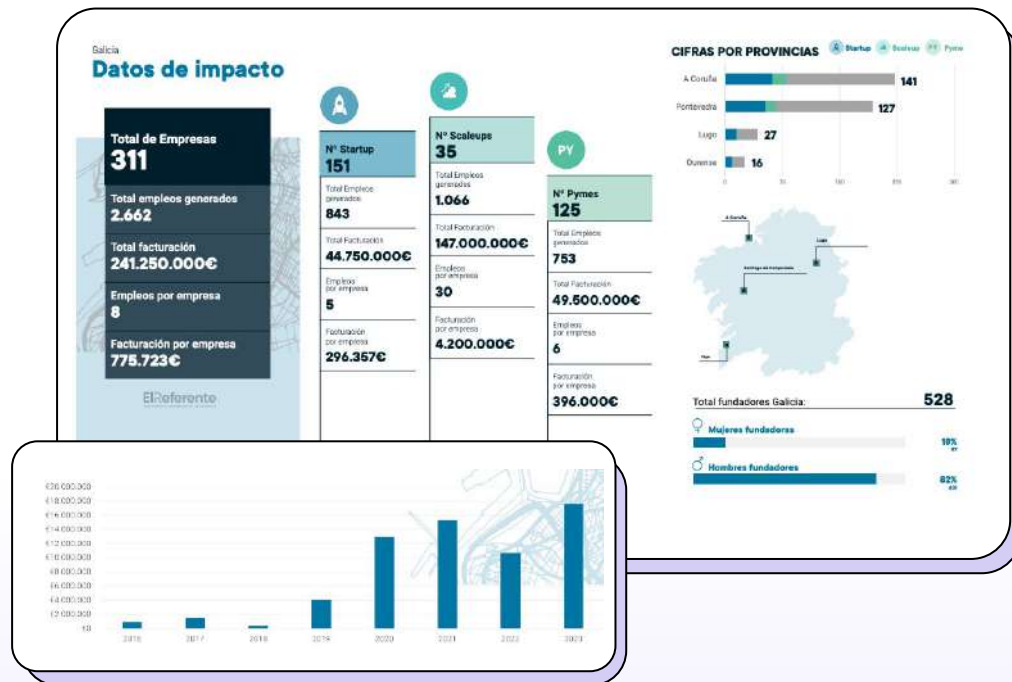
Galicia
Datos de impacto

Total de Empresas
311
Total empleos generados
2.662
Total facturación
241.250.000€
Empleos por empresa
8
Facturación por empresa
775.723€

ElReferente

Nº Startup
151
Total Empleos generados
843
Total Facturación
44.750.000€
Empleos por empresa
5
Facturación por empresa
296.357€

Nº Scaleups
35
Total Empleos generados
1.066
Total Facturación
147.000.000€
Empleos por empresa
30
Facturación por empresa
4.200.000€

PY
Nº Pymes
125
Total Empleos generados
753
Total Facturación
49.500.000€
Empleos por empresa
6
Facturación por empresa
396.000€

CIFRAS POR PROVINCIAS Startup Scaleup PY Pyme

A Coruña 141
Pontevedra 127
Lugo 27
Ourense 16

A Coruña
Lugo
Santiago de Compostela
Vigo

Total fundadores Galicia: 528

Mujeres fundadoras 18%
Hombres fundadores 82%

€20.000.000
€18.000.000
€16.000.000
€14.000.000
€12.000.000
€10.000.000
€8.000.000
€6.000.000
€4.000.000
€2.000.000
€0
2016 2017 2018 2019 2020 2021 2022 2023